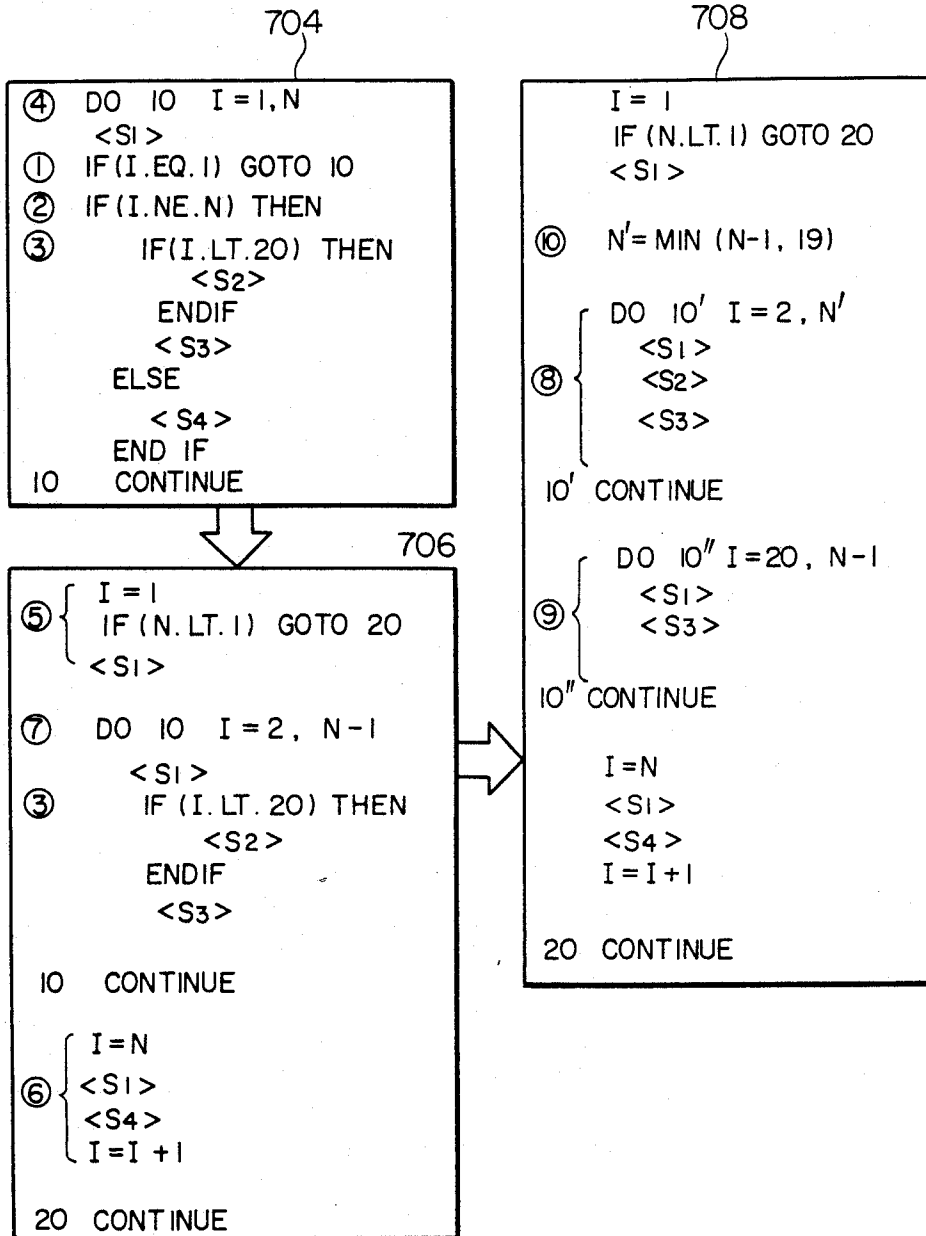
704

④ DO 10 I = 1, N
<S1>
① IF(I.EQ.1) GOTO 10
② IF(I.NE.N) THEN
③ IF(I.LT.20) THEN
<S2>
ENDIF
<S3>
ELSE
<S4>
END IF
10 CONTINUE

706

⑤ I = 1
IF (N.LT.1) GOTO 20
<S1>

⑦ DO 10 I = 2, N-1
<S1>
③ IF (I.LT.20) THEN
<S2>
ENDIF
<S3>

10 CONTINUE

⑥ I=N
<S1>
<S4>
I=I +1

20 CONTINUE

708

I = 1
IF (N.LT.1) GOTO 20
<S1>

⑩ N′= MIN (N-1, 19)

⑧ DO 10′ I = 2, N′
<S1>
<S2>
<S3>

10′ CONTINUE

⑨ DO 10″ I=20, N-1
<S1>
<S3>

10″ CONTINUE

I=N
<S1>
<S4>
I=I+1

20 CONTINUE